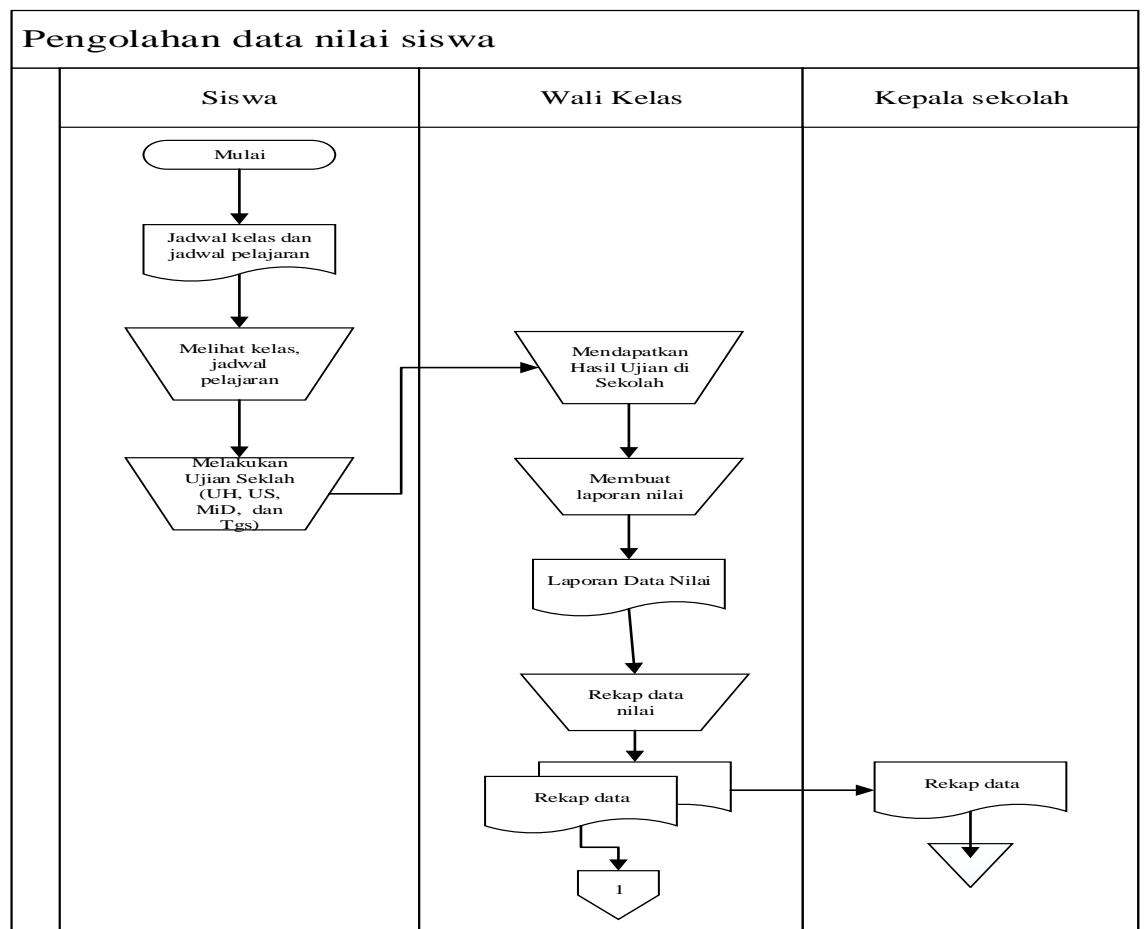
Pengolahan data nilai siswa

Siswa

Wali Kelas

Kepala sekolah

Mulai

Jadwal kelas dan jadwal pelajaran

Melihat kelas, jadwal pelajaran

Melakukan Ujian Seklah (UH, US, MiD, dan Tgs)

Mendapatkan Hasil Ujian di Sekolah

Membuat laporan nilai

Laporan Data Nilai

Rekap data nilai

Rekap data

1

Rekap data